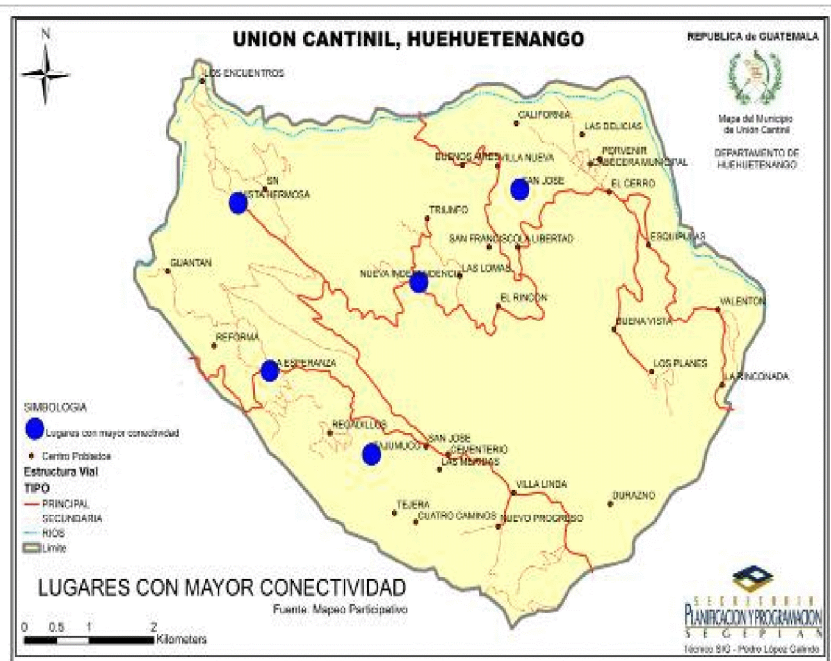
N

UNION CANTINIL, HUEHUETENANGO

REPUBLICA de GUATEMALA

Mapa del Municipio de Union Cantinil

DEPARTAMENTO DE HUEHUETENANGO

LOS ENCUENTROS

CALIFORNIA

LAS DELICIAS

BUENOS AIRES

VILLA NUEVA

PORVENIR

CABECERA MUNICIPAL

SAN JOSE

EL CERRO

SN VISTA HERMOSA

TRIUNFO

SAN FRANCISCO

LA LIBERTAD

ESQUIPULAS

GUANTAN

NUEVA INDEPENDENCIA

LAS LOMAS

EL RINCON

VALENTON

BUENA VISTA

REFORMA

LA ESPERANZA

LOS PLANES

LA RINCONADA

SIMBOLOGIA

Lugares con mayor conectividad

Centro Poblados

Estructura Vial

TIPO

PRINCIPAL

SECUNDARIA

RIOS

Limite

REGADILLOS

CAJUMUCO

SAN JOSE

CEMENTERIO

LAS MESITAS

VILLA LINDA

DURAZNO

TEJERA

CUATRO CAMINOS

NUEVO PROGRESO

LUGARES CON MAYOR CONECTIVIDAD

Fuente: Mapeo Participativo

0 0.5 1 2 Kilometers

SECRETARIA PLANIFICACION Y PROGRAMACION SEGEPLAN

Técnico SIG - Pedro López Galindo